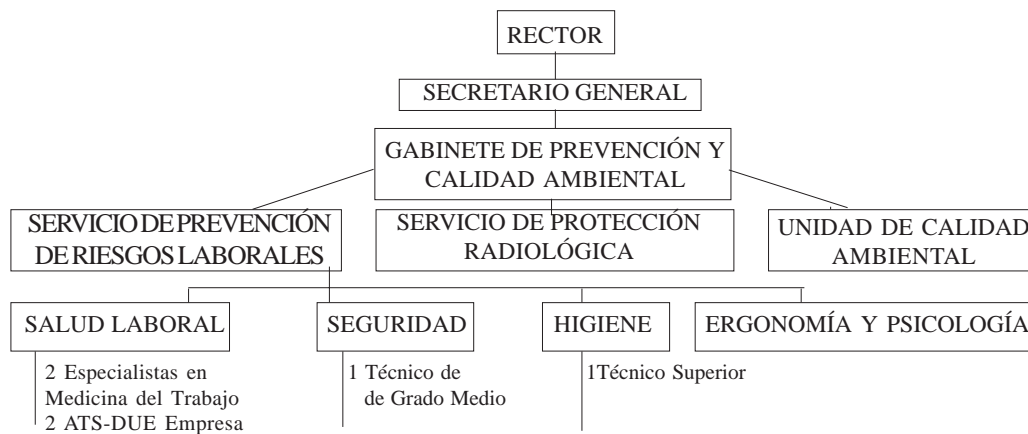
RECTOR

SECRETARIO GENERAL

GABINETE DE PREVENCIÓN Y CALIDAD AMBIENTAL

SERVICIO DE PREVENCIÓN DE RIESGOS LABORALES

SERVICIO DE PROTECCIÓN RADIOLÓGICA

UNIDAD DE CALIDAD AMBIENTAL

SALUD LABORAL

2 Especialistas en Medicina del Trabajo
2 ATS-DUE Empresa

SEGURIDAD

1 Técnico de de Grado Medio

HIGIENE

1Técnico Superior

ERGONOMÍA Y PSICOLOGÍA